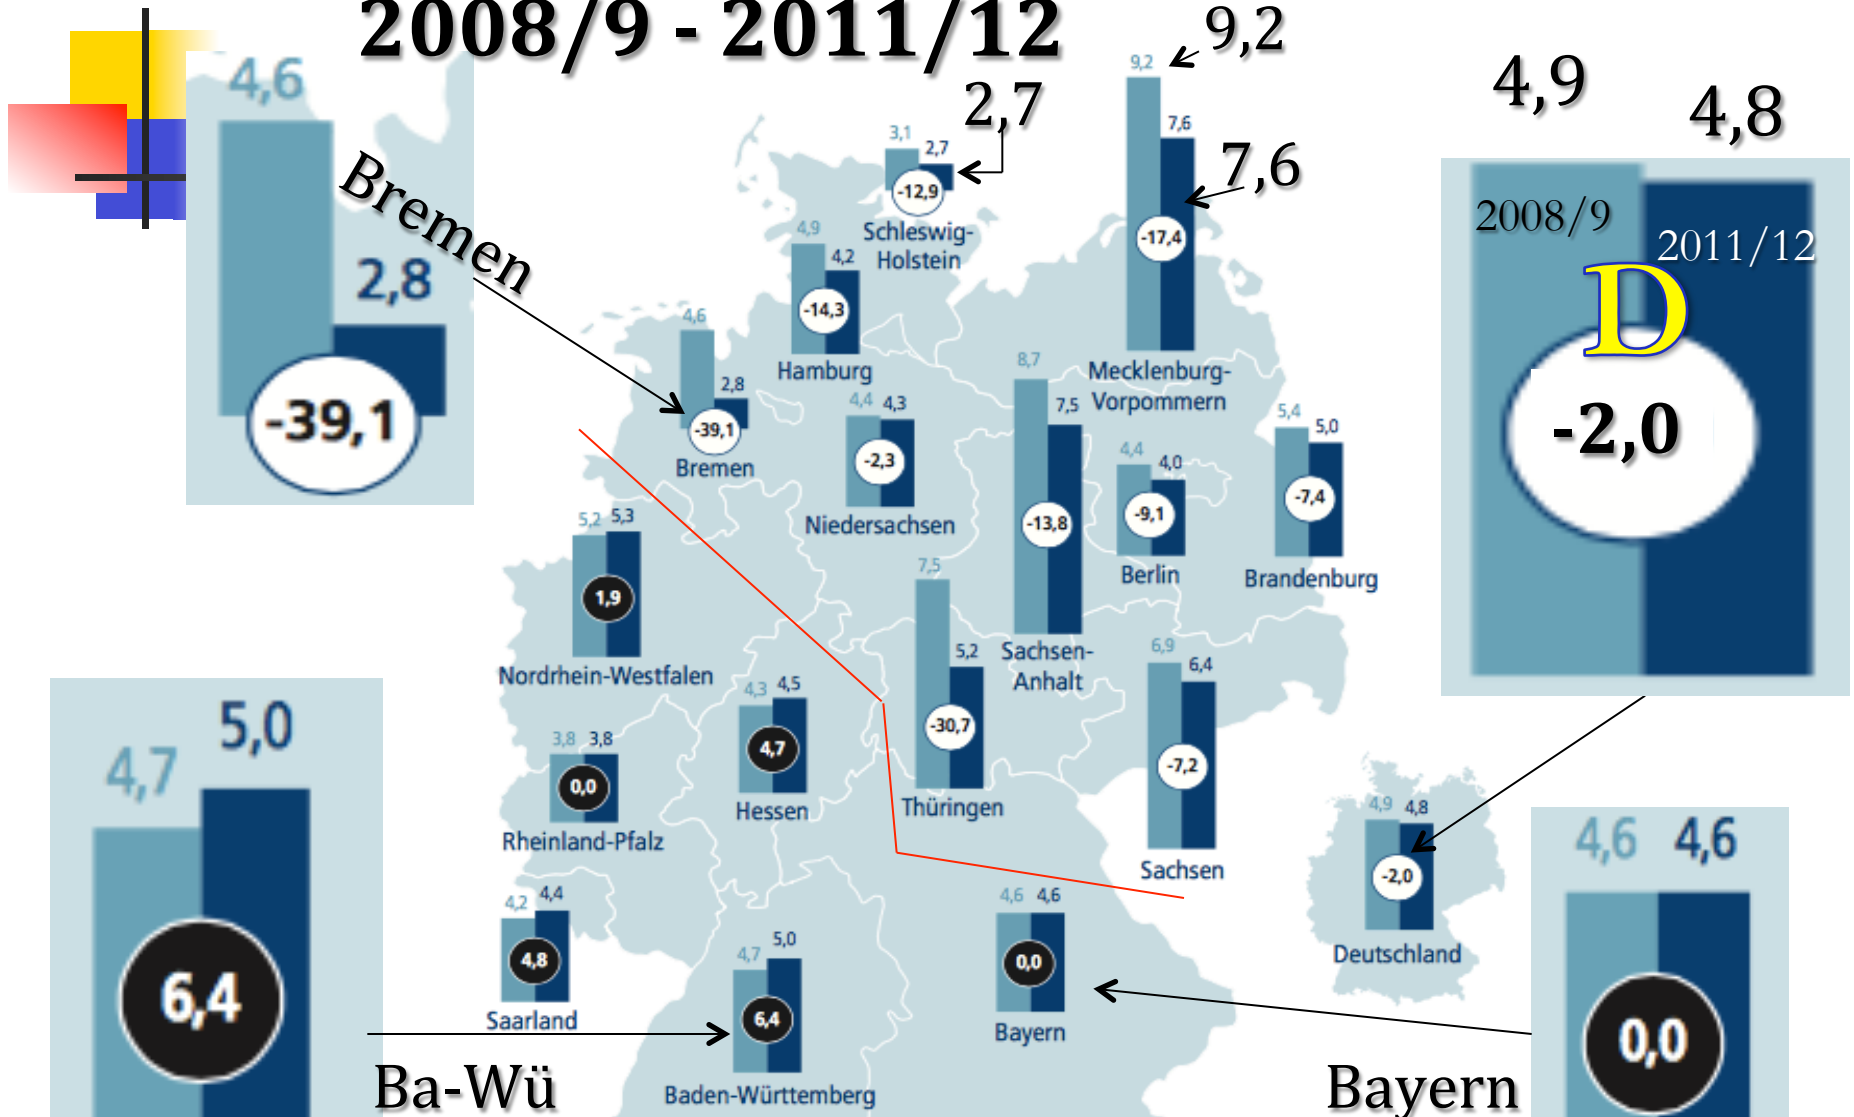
2008/9 - 2011/12

4,6
2,8
-39,1
Bremen

2,7
9,2
7,6
4,9
4,8
2008/9
2011/12
D
-2,0

3,1 2,7
-12,9
Schleswig-Holstein

9,2 7,6
-17,4
Mecklenburg-Vorpommern

4,9 4,2
-14,3
Hamburg

4,6 2,8
-39,1
Bremen

4,4 4,3
-2,3
Niedersachsen

8,7 7,5
-13,8
Sachsen-Anhalt

4,4 4,0
-9,1
Berlin

5,4 5,0
-7,4
Brandenburg

5,2 5,3
1,9
Nordrhein-Westfalen

7,5 5,2
-30,7
Thüringen

6,9 6,4
-7,2
Sachsen

4,3 4,5
4,7
Hessen

3,8 3,8
0,0
Rheinland-Pfalz

4,2 4,4
4,8
Saarland

4,7 5,0
6,4
Baden-Württemberg

4,6 4,6
0,0
Bayern

4,9 4,8
-2,0
Deutschland

4,7 5,0
6,4
Ba-Wü

4,6 4,6
0,0
Bayern